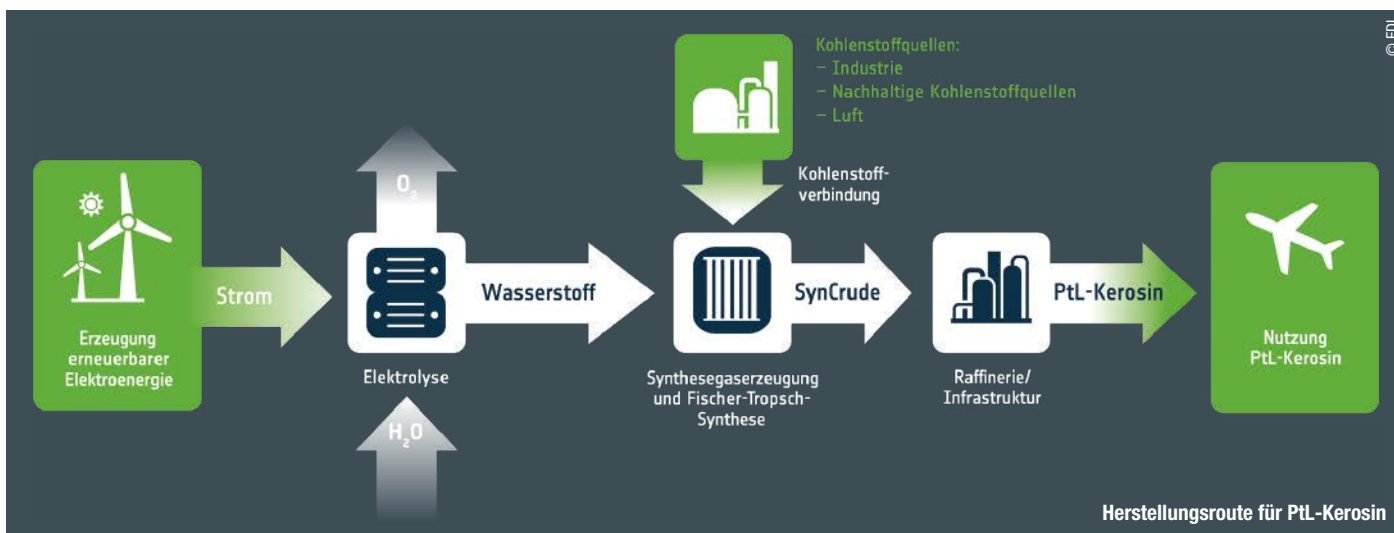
© EDL

Kohlenstoffquellen:
– Industrie
– Nachhaltige Kohlenstoffquellen
– Luft

$O_2$

Kohlenstoffverbindung

Strom

Wasserstoff

SynCrude

PtL-Kerosin

Erzeugung erneuerbarer Elektroenergie

Elektrolyse

Synthesegaserzeugung und Fischer-Tropsch-Synthese

Raffinerie/ Infrastruktur

Nutzung PtL-Kerosin

$H_2O$

Herstellungsroute für PtL-Kerosin